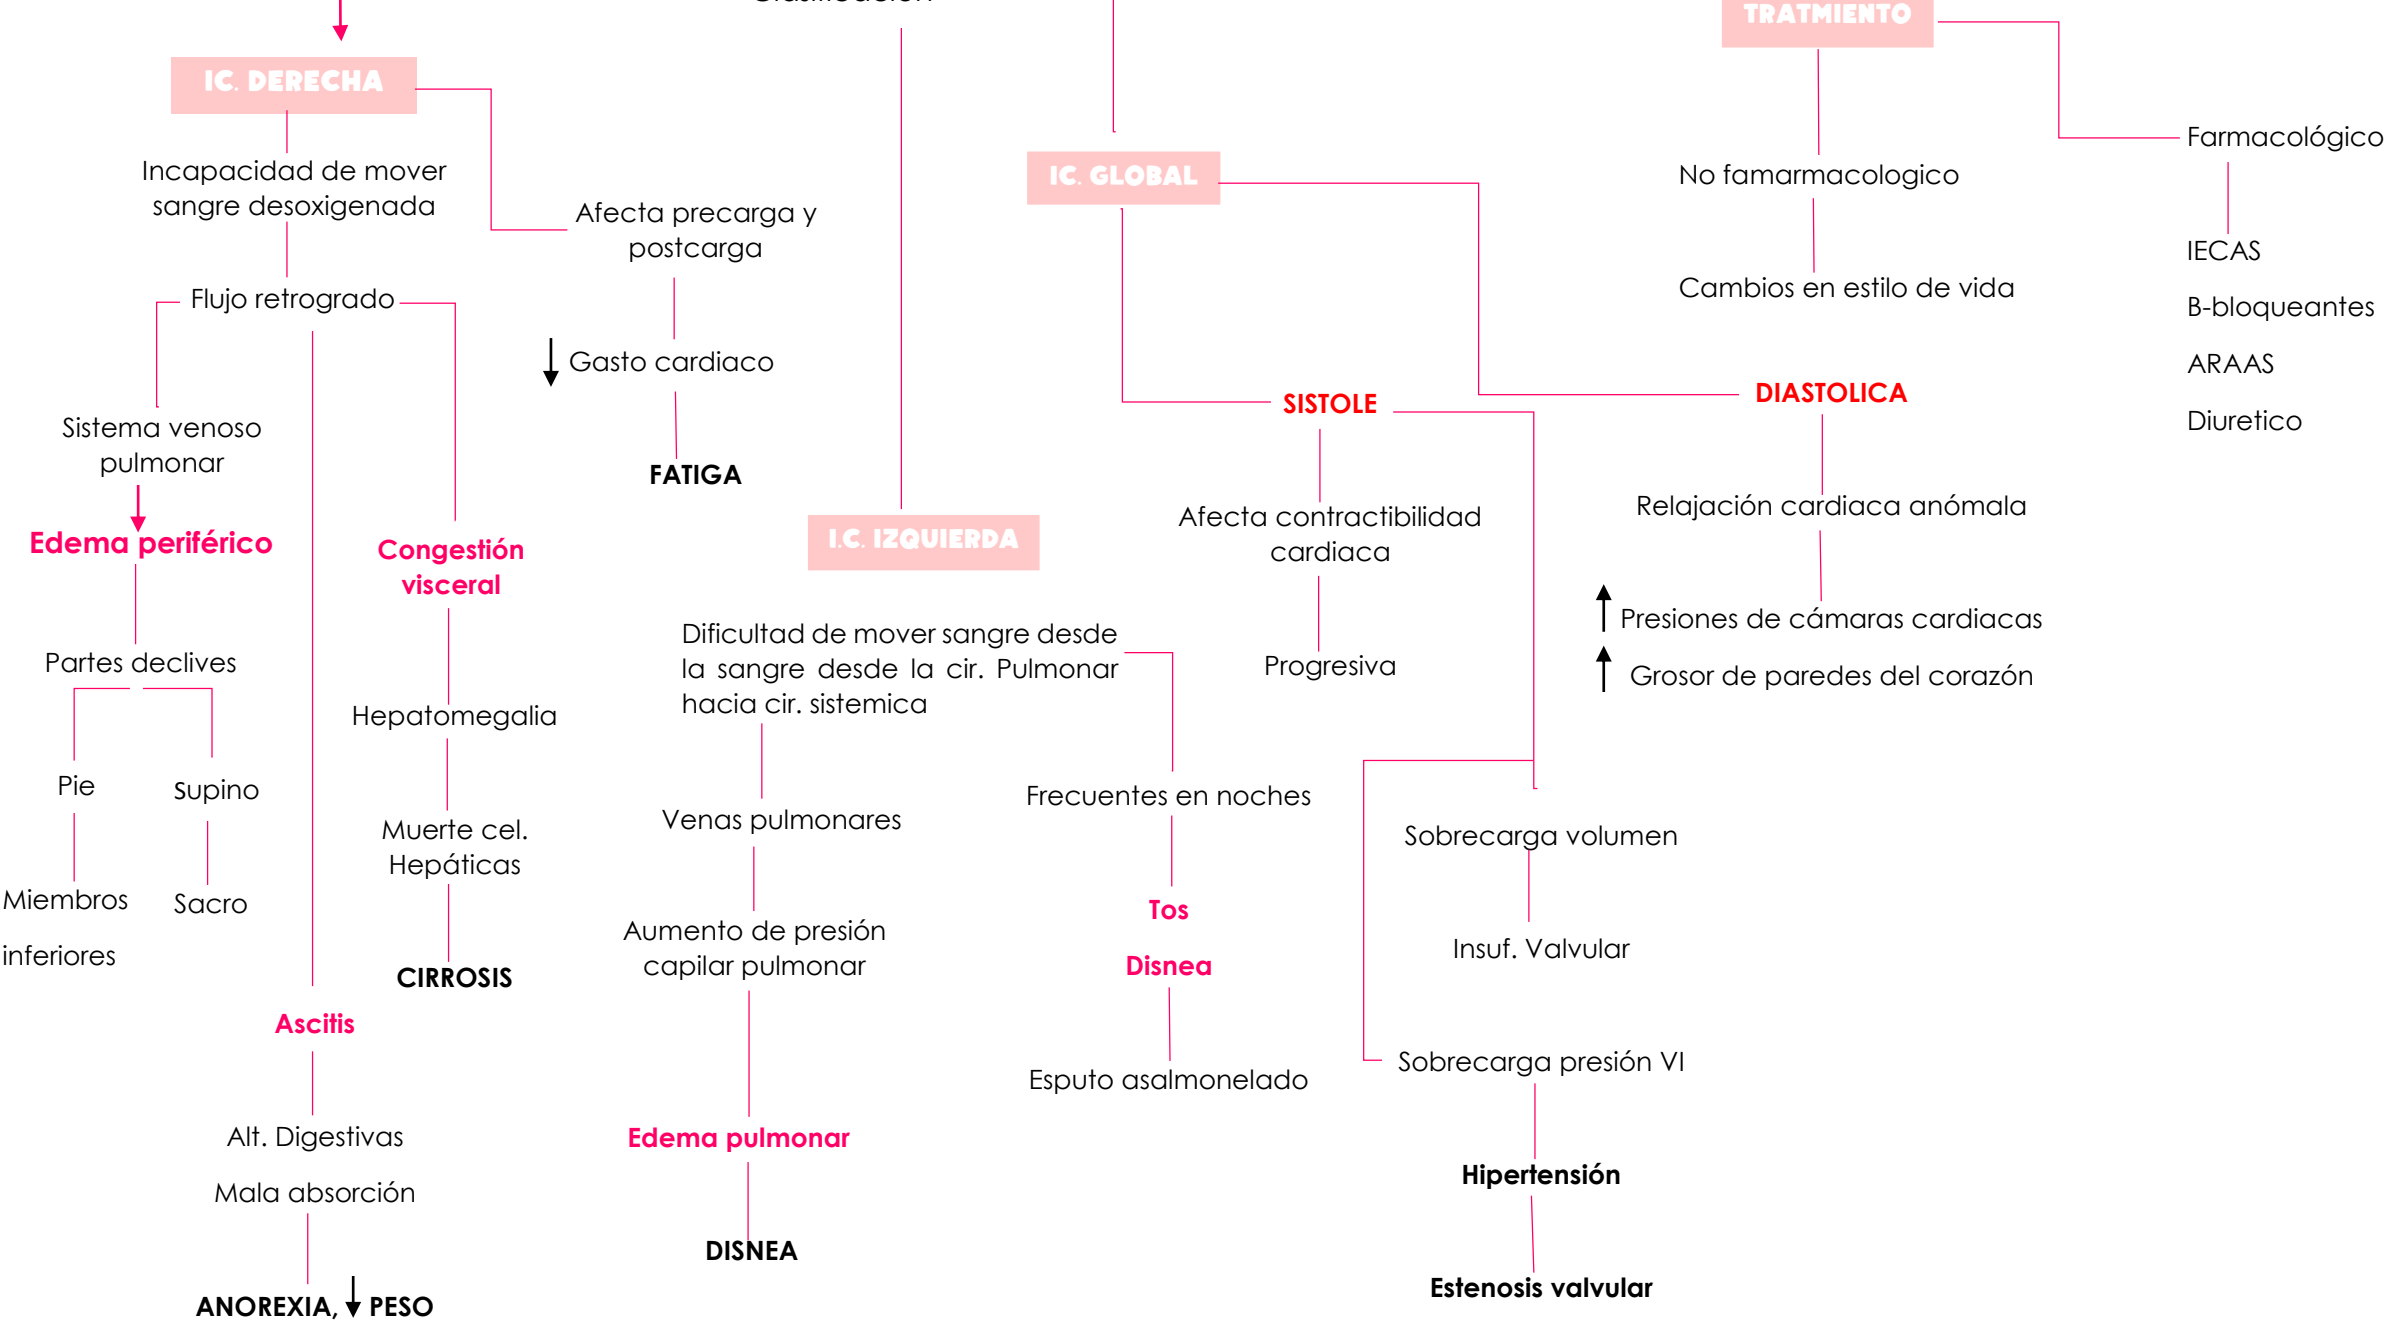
IC. DERECHA

Incapacidad de mover sangre desoxigenada

Afecta precarga y postcarga

Flujo retrogrado

↓ Gasto cardiaco

FATIGA

Sistema venoso pulmonar

Edema periférico

Congestión visceral

Partes declives

Hepatomegalia

Pie

Supino

Miembros inferiores

Sacro

Muerte cel. Hepáticas

CIRROSIS

Ascitis

Alt. Digestivas

Mala absorción

ANOREXIA, ↓ PESO

I.C. IZQUIERDA

Dificultad de mover sangre desde la sangre desde la cir. Pulmonar hacia cir. sistemica

Venas pulmonares

Aumento de presión capilar pulmonar

Edema pulmonar

DISNEA

Frecuentes en noches

Tos

Disnea

Esputo asalmonelado

IC. GLOBAL

SISTOLE

Afecta contractibilidad cardiaca

Progresiva

Sobrecarga volumen

Insuf. Valvular

Sobrecarga presión VI

Hipertensión

Estenosis valvular

DIASTOLICA

Relajación cardiaca anómala

↑ Presiones de cámaras cardiacas

↑ Grosor de paredes del corazón

TRATMIENTO

No famarmacologico

Cambios en estilo de vida

Farmacológico

IECAS

B-bloqueantes

ARAAS

Diuretico